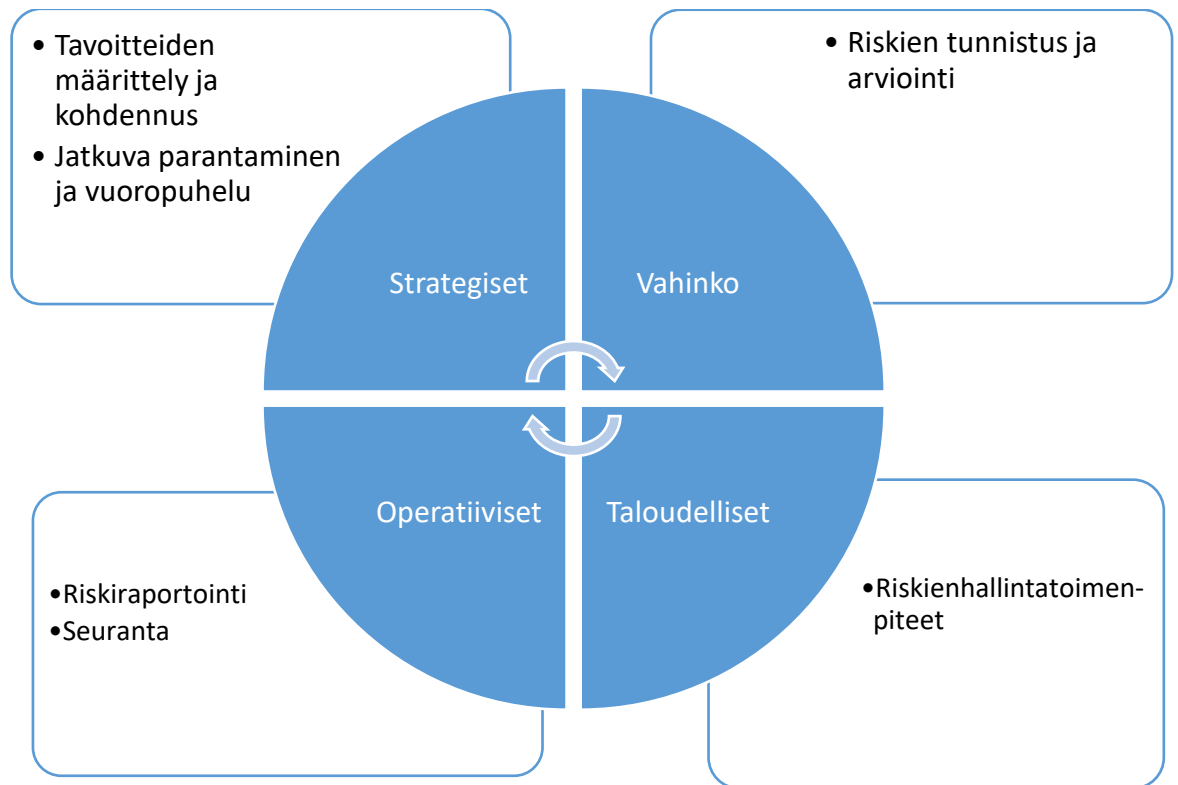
• Tavoitteiden määrittely ja kohdennus
• Jatkuva parantaminen ja vuoropuhelu

• Riskien tunnistus ja arviointi

Strategiset

Vahinko

Operatiiviset

Taloudelliset

•Riskiraportointi
•Seuranta

•Riskienhallintatoimenpiteet